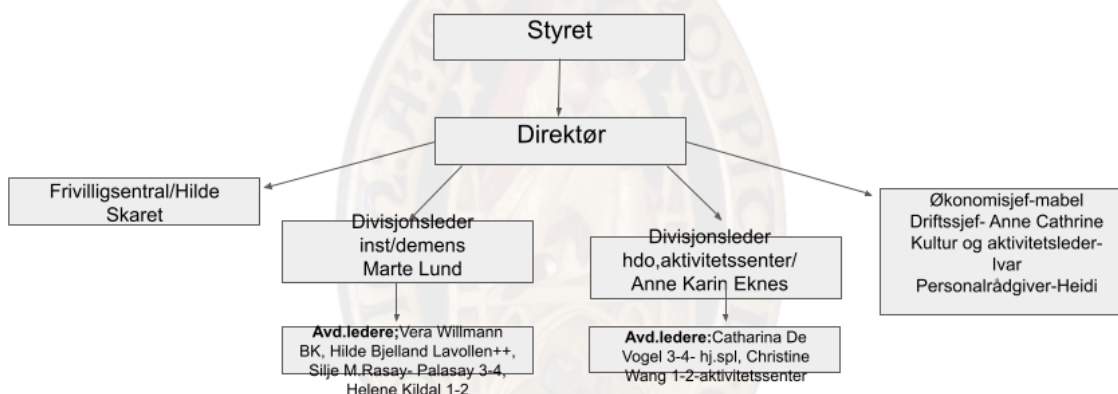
Styret

Direktør

Frivilligsentral/Hilde Skaret

Divisjonsleder inst/demens Marte Lund

Divisjonsleder hdo,aktivitetssenter/ Anne Karin Eknes

Økonomisjef-mabel
Driftssjef- Anne Cathrine
Kultur og aktivitetsleder-Ivar
Personalrådgiver-Heidi

**Avd.ledere;**Vera Willmann BK, Hilde Bjelland Lavollen++, Silje M.Rasay- Palasay 3-4, Helene Kildal 1-2

**Avd.ledere:**Catharina De Vogel 3-4- hj.spl, Christine Wang 1-2-aktivitetssenter